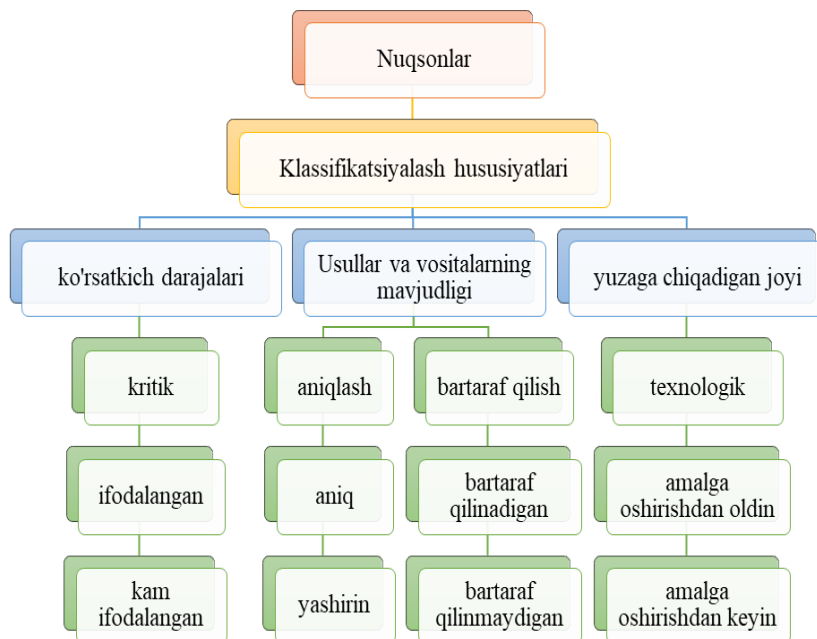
Nuqsonlar

Klassifikatsiyalash hususiyatlari

ko'rsatkich darajalari

Usullar va vositalarning mavjudligi

yuzaga chiqadigan joyi

kritik

ifodalangan

kam ifodalangan

aniqlash

aniq

yashirin

bartaraf qilish

bartaraf qilinadigan

bartaraf qilinmaydigan

texnologik

amalga oshirishdan oldin

amalga oshirishdan keyin